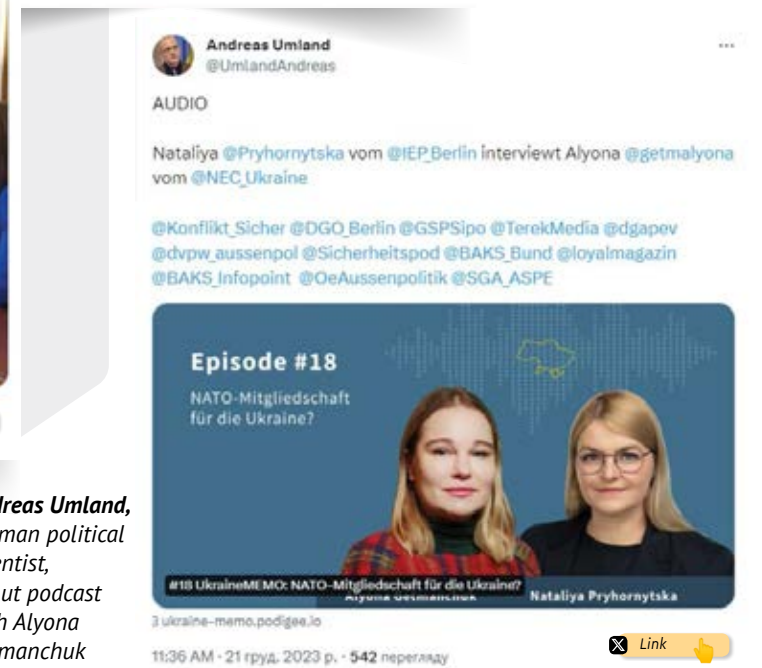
Andreas Umland
@UmlandAndreas

AUDIO

Nataliya @Pryhornytska vom @IEP_Berlin interviewt Alyona @getmalyona vom @NEC_Ukraine

@Konflikt_Sicher @DGO_Berlin @GSPSipo @TerekMedia @dgapev @dvpw_aussenpol @Sicherheitspod @BAKS_Bund @loyalmagazin @BAKS_Infopoint @OeAussenpolitik @SGA_ASPE

Episode #18

NATO-Mitgliedschaft für die Ukraine?

Alyona Getmanchuk

Nataliya Pryhornytska

#18 UkraineMEMO: NATO-Mitgliedschaft für die Ukraine?

З ukraine-memo.podigee.io

11:36 AM · 21 груд. 2023 р. · 542 перегляду

Link

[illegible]dreas Umland, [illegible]man political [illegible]entist, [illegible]ut podcast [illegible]h Alyona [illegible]manchuk